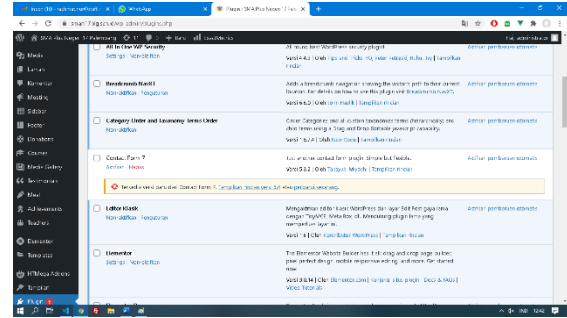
Inbox (30) - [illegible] | WhatsApp | Plugin ‹ SMA Plus Nurul... | +

sman17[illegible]/wp-admin/plugins.php

SMA Plus Negeri 17 Palembang 17 0 + Baru Lihat Media | Hai, admin-sma

Media
Laman
Komentar
Meeting
Slider
Posts
Donations
Courses
Media Gallery
Testimonials
Event
Advertisements
Teachers
Elementor
Templat
HTMega Addons
Tampilan
Plugin

All In One WP Security
Setelan | Nonaktifkan
All round best WordPress security plugin!
Versi 4.4.2 | Oleh Tips and Tricks HQ, Peter Petreski, Ruhul, Ivy | Tampilkan rincian
Aktifkan pembaruan otomatis

Breadcrumb NavXT
Nonaktifkan | Pengaturan
Adds a breadcrumb navigation showing the visitor's path to their current location. For details on how to use this plugin visit Breadcrumb NavXT.
Versi 6.5.0 | Oleh John Havlik | Tampilkan rincian
Aktifkan pembaruan otomatis

Category Order and Taxonomy Terms Order
Nonaktifkan
Order Categories and all custom taxonomies terms (hierarchically) and child terms using a Drag and Drop Sortable javascript capability.
Versi 1.5.7.4 | Oleh Nsp-Code | Tampilkan rincian
Aktifkan pembaruan otomatis

Contact Form 7
Aktifkan | Hapus
Just another contact form plugin. Simple but flexible.
Versi 5.3.2 | Oleh Takayuki Miyoshi | Tampilkan rincian
Aktifkan pembaruan otomatis

Tersedia versi baru dari Contact Form 7. Tampilkan rincian versi 5.4 atau perbarui sekarang.

Editor Klasik
Nonaktifkan | Pengaturan
Mengaktifkan editor Klasik WordPress dan layar Edit Post gaya lama dengan TinyMCE, Meta Box, dsb. Mendukung plugin lama yang memperluas layar ini.
Versi 1.6 | Oleh Kontributor WordPress | Tampilkan rincian
Aktifkan pembaruan otomatis

Elementor
Setelan | Nonaktifkan
The Elementor Website Builder has it all: drag and drop page builder, pixel perfect design, mobile responsive editing, and more. Get started now!
Versi 3.0.14 | Oleh Elementor.com | Kunjungi situs plugin | Docs & FAQs | Video Tutorials
Aktifkan pembaruan otomatis

12:42